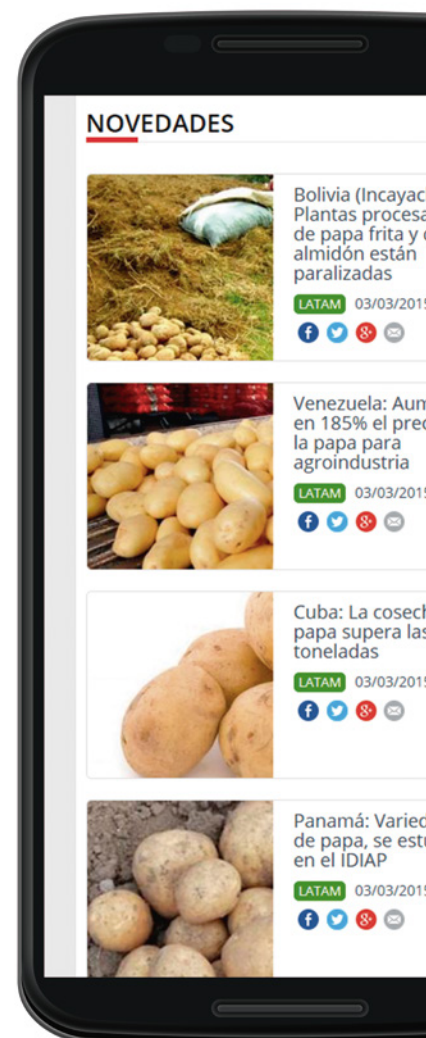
NOVEDADES

Bolivia (Incayac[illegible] Plantas procesa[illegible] de papa frita y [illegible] almidón están paralizadas

LATAM 03/03/201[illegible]

Venezuela: Aum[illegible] en 185% el pre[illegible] la papa para agroindustria

LATAM 03/03/201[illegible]

Cuba: La cosech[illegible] papa supera las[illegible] toneladas

LATAM 03/03/201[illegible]

Panamá: Varied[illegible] de papa, se est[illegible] en el IDIAP

LATAM 03/03/201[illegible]